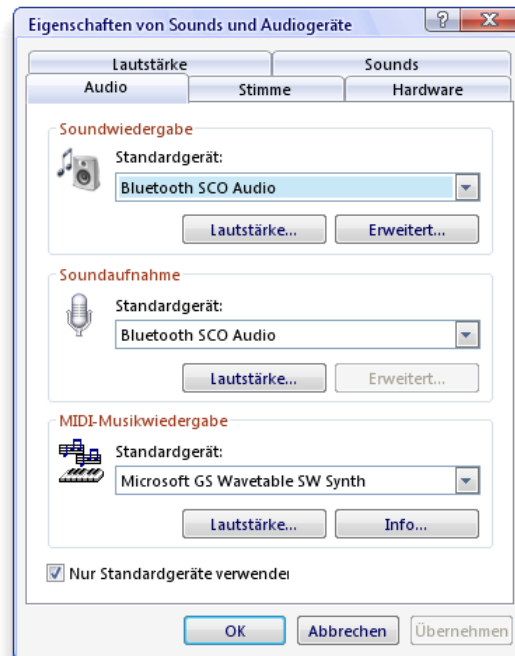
Eigenschaften von Sounds und Audiogeräte

?

X

Lautstärke

Sounds

Audio

Stimme

Hardware

Soundwiedergabe

Standardgerät:

Bluetooth SCO Audio

Lautstärke...

Erweitert...

Soundaufnahme

Standardgerät:

Bluetooth SCO Audio

Lautstärke...

Erweitert...

MIDI-Musikwiedergabe

Standardgerät:

Microsoft GS Wavetable SW Synth

Lautstärke...

Info...

Nur Standardgeräte verwender

OK

Abbrechen

Übernehmen